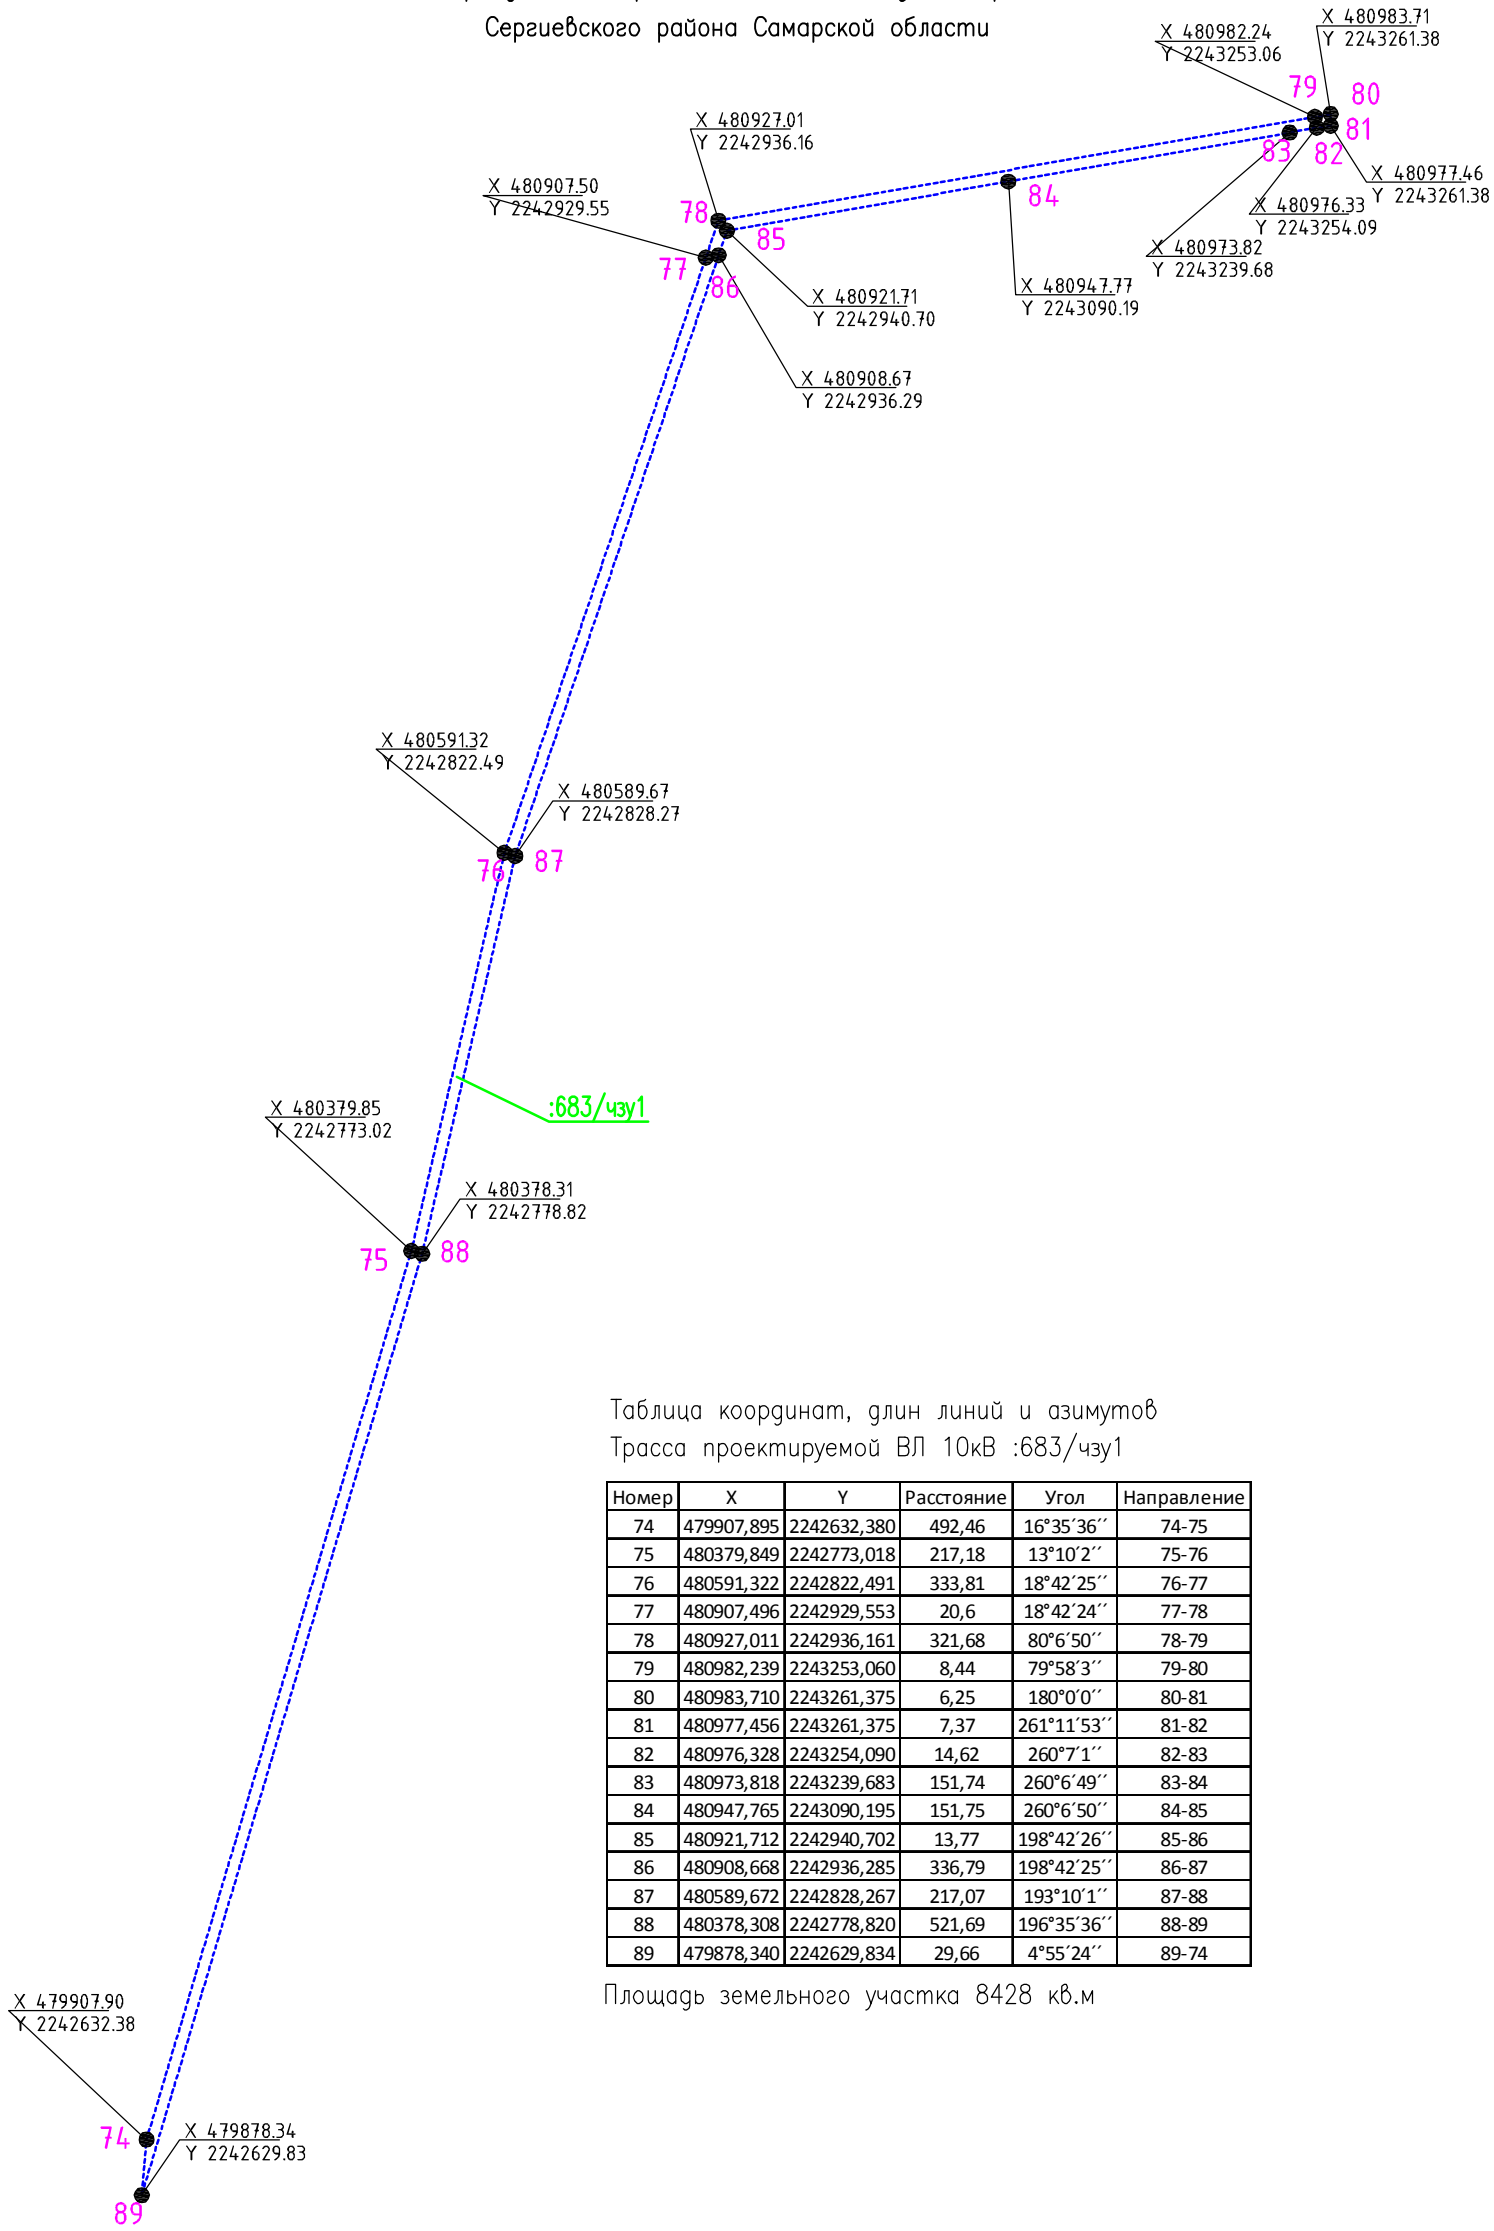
Сергиевского района Самарской области

X 480982.24
Y 2243253.06

X 480983.71
Y 2243261.38

79
80
81
82
83

X 480927.01
Y 2242936.16

X 480907.50
Y 2242929.55

78
85
84

X 480977.46
Y 2243261.38

X 480976.33
Y 2243254.09

X 480973.82
Y 2243239.68

77
86

X 480947.77
Y 2243090.19

X 480921.71
Y 2242940.70

X 480908.67
Y 2242936.29

X 480591.32
Y 2242822.49

X 480589.67
Y 2242828.27

76
87

:683/чзу1

X 480379.85
Y 2242773.02

X 480378.31
Y 2242778.82

75
88

Таблица координат, длин линий и азимутов
Трасса проектируемой ВЛ 10кВ :683/чзу1

| Номер | X | Y | Расстояние | Угол | Направление |
|---|---|---|---|---|---|
| 74 | 479907,895 | 2242632,380 | 492,46 | 16°35′36′′ | 74-75 |
| 75 | 480379,849 | 2242773,018 | 217,18 | 13°10′2′′ | 75-76 |
| 76 | 480591,322 | 2242822,491 | 333,81 | 18°42′25′′ | 76-77 |
| 77 | 480907,496 | 2242929,553 | 20,6 | 18°42′24′′ | 77-78 |
| 78 | 480927,011 | 2242936,161 | 321,68 | 80°6′50′′ | 78-79 |
| 79 | 480982,239 | 2243253,060 | 8,44 | 79°58′3′′ | 79-80 |
| 80 | 480983,710 | 2243261,375 | 6,25 | 180°0′0′′ | 80-81 |
| 81 | 480977,456 | 2243261,375 | 7,37 | 261°11′53′′ | 81-82 |
| 82 | 480976,328 | 2243254,090 | 14,62 | 260°7′1′′ | 82-83 |
| 83 | 480973,818 | 2243239,683 | 151,74 | 260°6′49′′ | 83-84 |
| 84 | 480947,765 | 2243090,195 | 151,75 | 260°6′50′′ | 84-85 |
| 85 | 480921,712 | 2242940,702 | 13,77 | 198°42′26′′ | 85-86 |
| 86 | 480908,668 | 2242936,285 | 336,79 | 198°42′25′′ | 86-87 |
| 87 | 480589,672 | 2242828,267 | 217,07 | 193°10′1′′ | 87-88 |
| 88 | 480378,308 | 2242778,820 | 521,69 | 196°35′36′′ | 88-89 |
| 89 | 479878,340 | 2242629,834 | 29,66 | 4°55′24′′ | 89-74 |

Площадь земельного участка 8428 кв.м

X 479907.90
Y 2242632.38

74

X 479878.34
Y 2242629.83

89